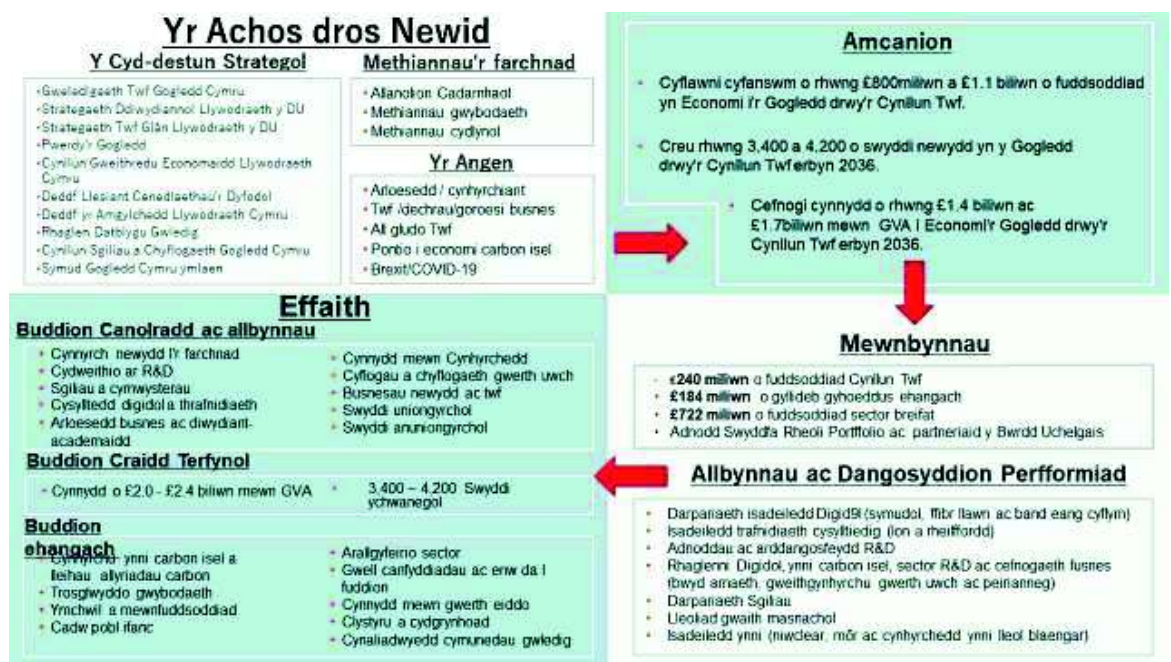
Yr Achos dros Newid

Y Cyd-destun Strategol

- Gweledigaeth Twf Gogledd Cymru
- Strategaeth Ddiwydiannol Llywodraeth y DU
- Strategaeth Twf Glân Llywodraeth y DU
- Pwerdy'r Gogledd
- Cynllun Gweithredu Economaidd Llywodraeth Cymru
- Deddf Llesiant Cenedlaethau'r Dyfodol
- Deddf yr Amgylchedd Llywodraeth Cymru
- Rhaglen Datblygu Gwledig
- Cynllun Sgiliau a Chyflogaeth Gogledd Cymru
- Symud Gogledd Cymru ymlaen

Methiannau'r farchnad

- Allanolion Cadarnhaol
- Methiannau gwybodaeth
- Methiannau cydlynol

Yr Angen

- Arloesedd / cynhyrchiant
- Twf /dechrau/goroesi busnes
- All gludo Twf
- Pontio i economi carbon isel
- Brexit/COVID-19

Amcanion

- Cyflawni cyfanswm o rhwng £800miliwn a £1.1 biliwn o fuddsoddiad yn Economi'r Gogledd drwy'r Cynllun Twf.
- Creu rhwng 3,400 a 4,200 o swyddi newydd yn y Gogledd drwy'r Cynllun Twf erbyn 2036.
- Cefnogi cynnydd o rhwng £1.4 biliwn ac £1.7biliwn mewn GVA i Economi'r Gogledd drwy'r Cynllun Twf erbyn 2036.

Effaith

Buddion Canolradd ac allbynnau

- Cynnyrch newydd i'r farchnad
- Cydweithio ar R&D
- Sgiliau a cymwysterau
- Cysylltedd digidol a thrafnidiaeth
- Arloesedd busnes ac diwydiant-academaidd
- Cynnydd mewn Cynhyrchedd
- Cyflogau a chyflogaeth gwerth uwch
- Busnesau newydd ac twf
- Swyddi uniongyrchol
- Swyddi anuniongyrchol

Buddion Craidd Terfynol

- Cynnydd o £2.0 - £2.4 biliwn mewn GVA
- 3,400 – 4,200 Swyddi ychwanegol

Buddion ehangach

- Cyflenwi ynni carbon isel a lleihau allyriadau carbon
- Trosglwyddo gwybodaeth
- Ymchwil a mewnfuddsoddiad
- Cadw pobl ifanc
- Arallgyfeirio sector
- Gwell canfyddiadau ac enw da i fuddion
- Cynnydd mewn gwerth eiddo
- Clystyru a cydgrynhoad
- Cynaliadwyedd cymunedau gwledig

Mewnbynnau

- £240 miliwn o fuddsoddiad Cynllun Twf
- £184 miliwn o gyllideb gyhoeddus ehangach
- £722 miliwn o fuddsoddiad sector breifat
- Adnodd Swyddfa Rheoli Portffolio ac partneriaid y Bwrdd Uchelgais

Allbynnau ac Dangosyddion Perfformiad

- Darpariaeth isadeiledd Digidol (symudol, ffibr llawn ac band eang cyflym)
- Isadeiledd trafnidiaeth cysylltiedig (lon a rheilffordd)
- Adnoddau ac arddangosfeydd R&D
- Rhaglenni Digidol, ynni carbon isel, sector R&D ac cefnogaeth fusnes (bwyd amaeth, gweithgynhyrchu gwerth uwch ac peirianneg)
- Darpariaeth Sgiliau
- Lleoliad gwaith masnachol
- Isadeiledd ynni (niwclear, môr ac cynhyrchedd ynni lleol blaengar)